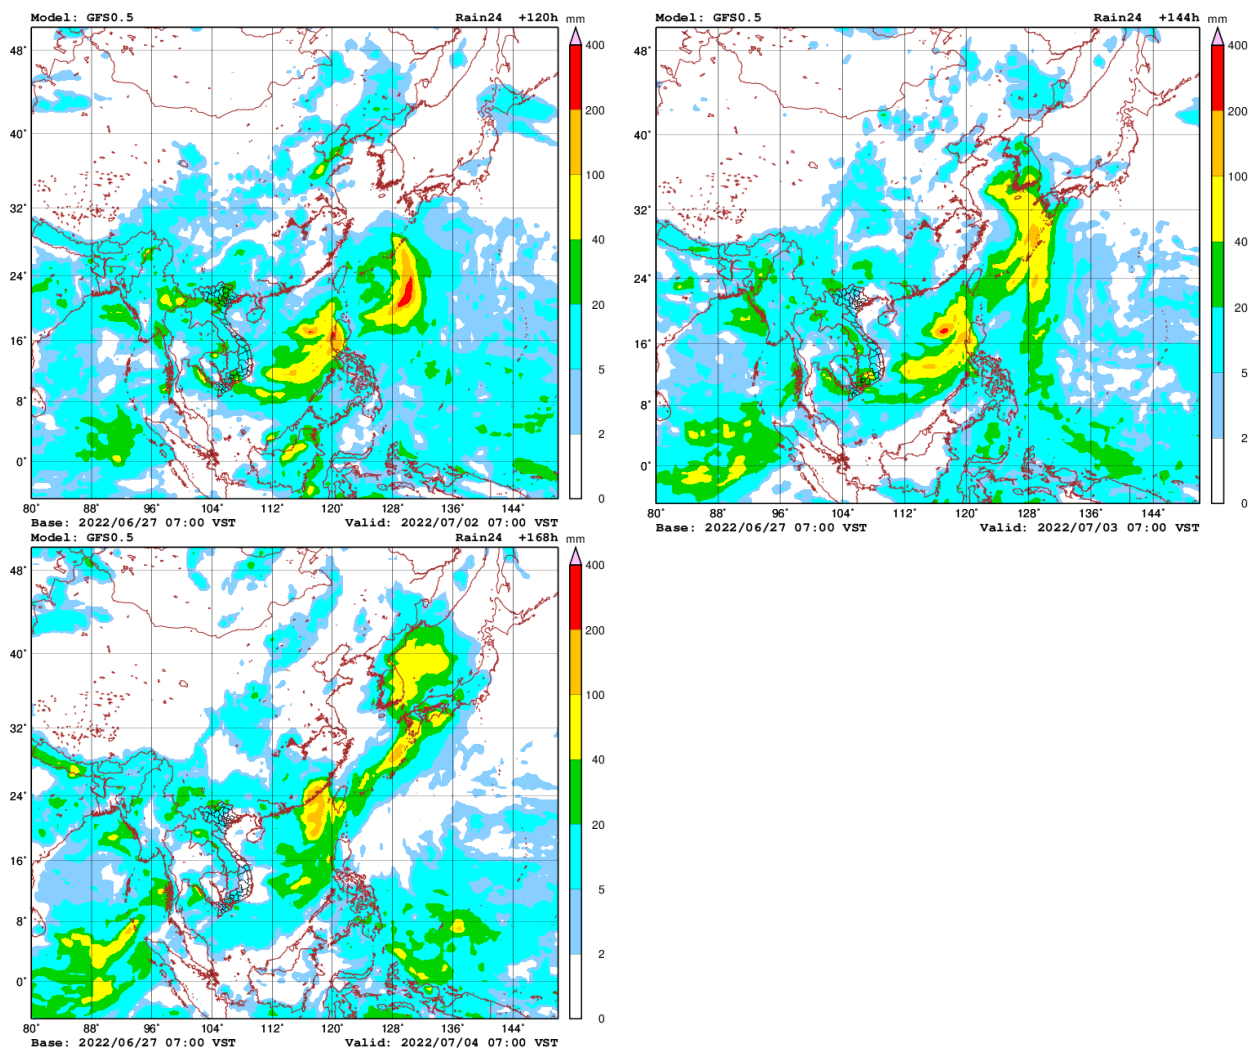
Model: GFS0.5
Rain24 +120h
mm
400
200
100
40
20
5
2
0
48°
40°
32°
24°
16°
8°
0°
80° 88° 96° 104° 112° 120° 128° 136° 144°
Base: 2022/06/27 07:00 VST
Valid: 2022/07/02 07:00 VST

Model: GFS0.5
Rain24 +144h
mm
400
200
100
40
20
5
2
0
48°
40°
32°
24°
16°
8°
0°
80° 88° 96° 104° 112° 120° 128° 136° 144°
Base: 2022/06/27 07:00 VST
Valid: 2022/07/03 07:00 VST

Model: GFS0.5
Rain24 +168h
mm
400
200
100
40
20
5
2
0
48°
40°
32°
24°
16°
8°
0°
80° 88° 96° 104° 112° 120° 128° 136° 144°
Base: 2022/06/27 07:00 VST
Valid: 2022/07/04 07:00 VST